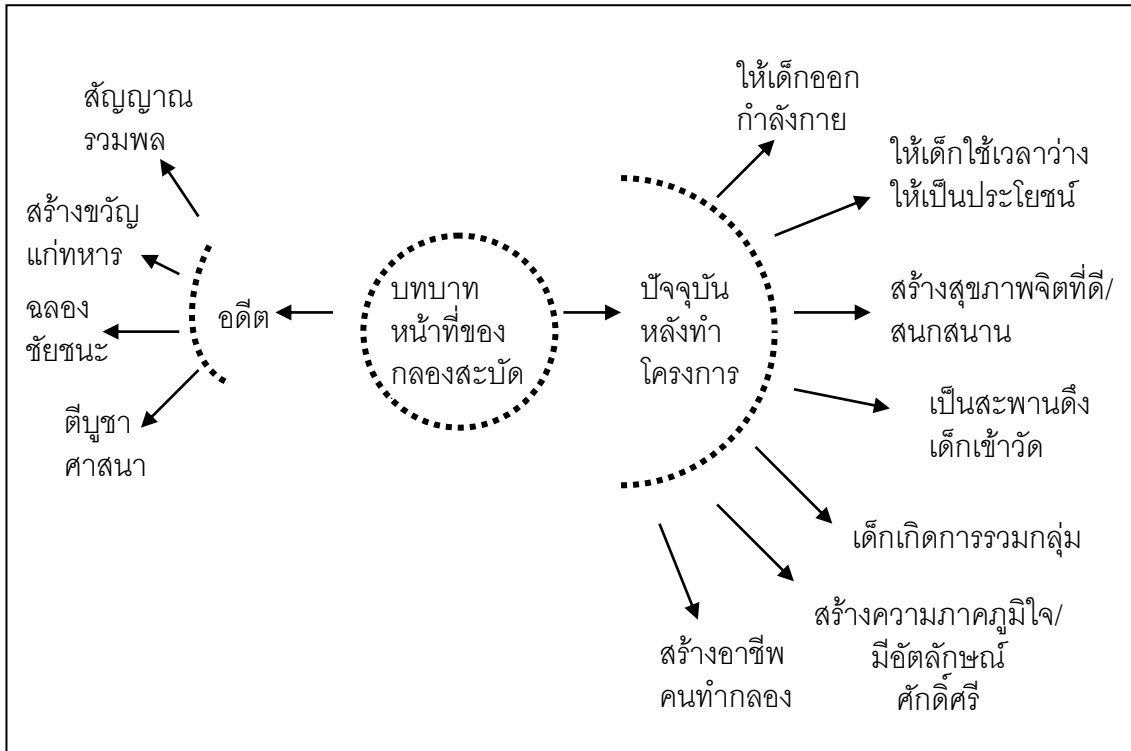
บทบาทหน้าที่ของกลองสะบัด

อดีต

สัญญาณรวมพล

สร้างขวัญแก่ทหาร

ฉลองชัยชนะ

ตีบูชาศาสนา

ปัจจุบันหลังทำโครงการ

ให้เด็กออกกำลังกาย

ให้เด็กใช้เวลาว่างให้เป็นประโยชน์

สร้างสุขภาพจิตที่ดี/สนกสนาน

เป็นสะพานดึงเด็กเข้าวัด

เด็กเกิดการรวมกลุ่ม

สร้างความภาคภูมิใจ/มีอัตลักษณ์ศักดิ์ศรี

สร้างอาชีพคนทำกลอง